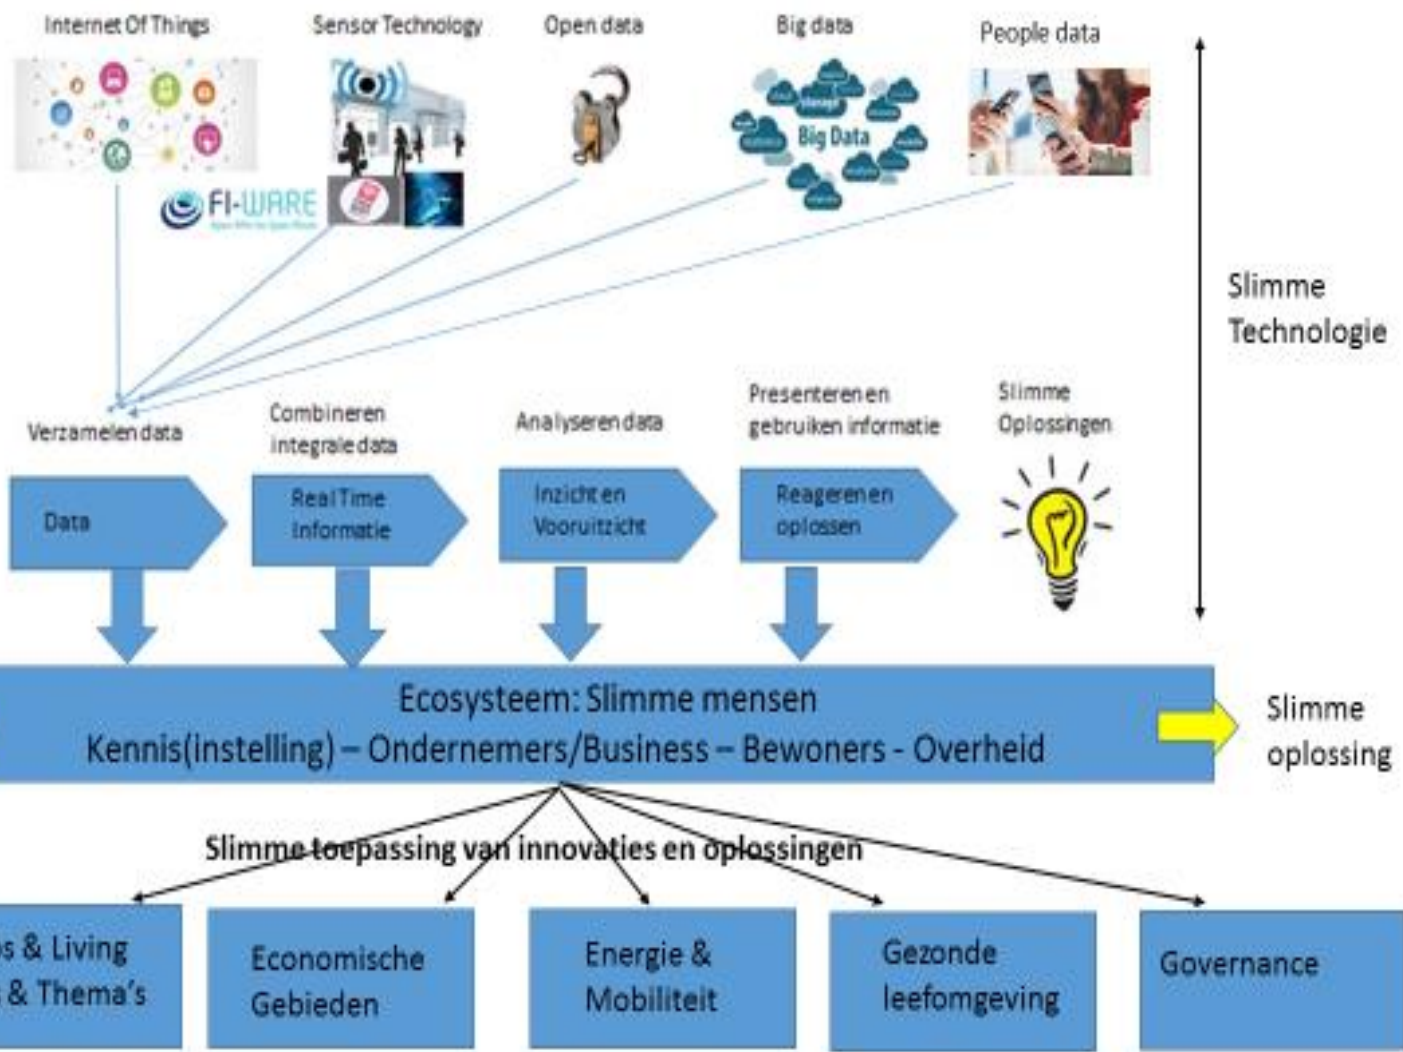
Internet Of Things

Sensor Technology

Open data

Big data

People data

FI-WARE

Big Data

Slimme Technologie

Verzamelen data

Combineren integrale data

Analyseren data

Presenteren en gebruiken informatie

Slimme Oplossingen

Data

Real Time Informatie

Inzicht en Vooruitzicht

Reageren en oplossen

Ecosysteem: Slimme mensen
Kennis(instelling) – Ondernemers/Business – Bewoners - Overheid

Slimme oplossing

Slimme toepassing van innovaties en oplossingen

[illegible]s & Living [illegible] & Thema's

Economische Gebieden

Energie & Mobiliteit

Gezonde leefomgeving

Governance